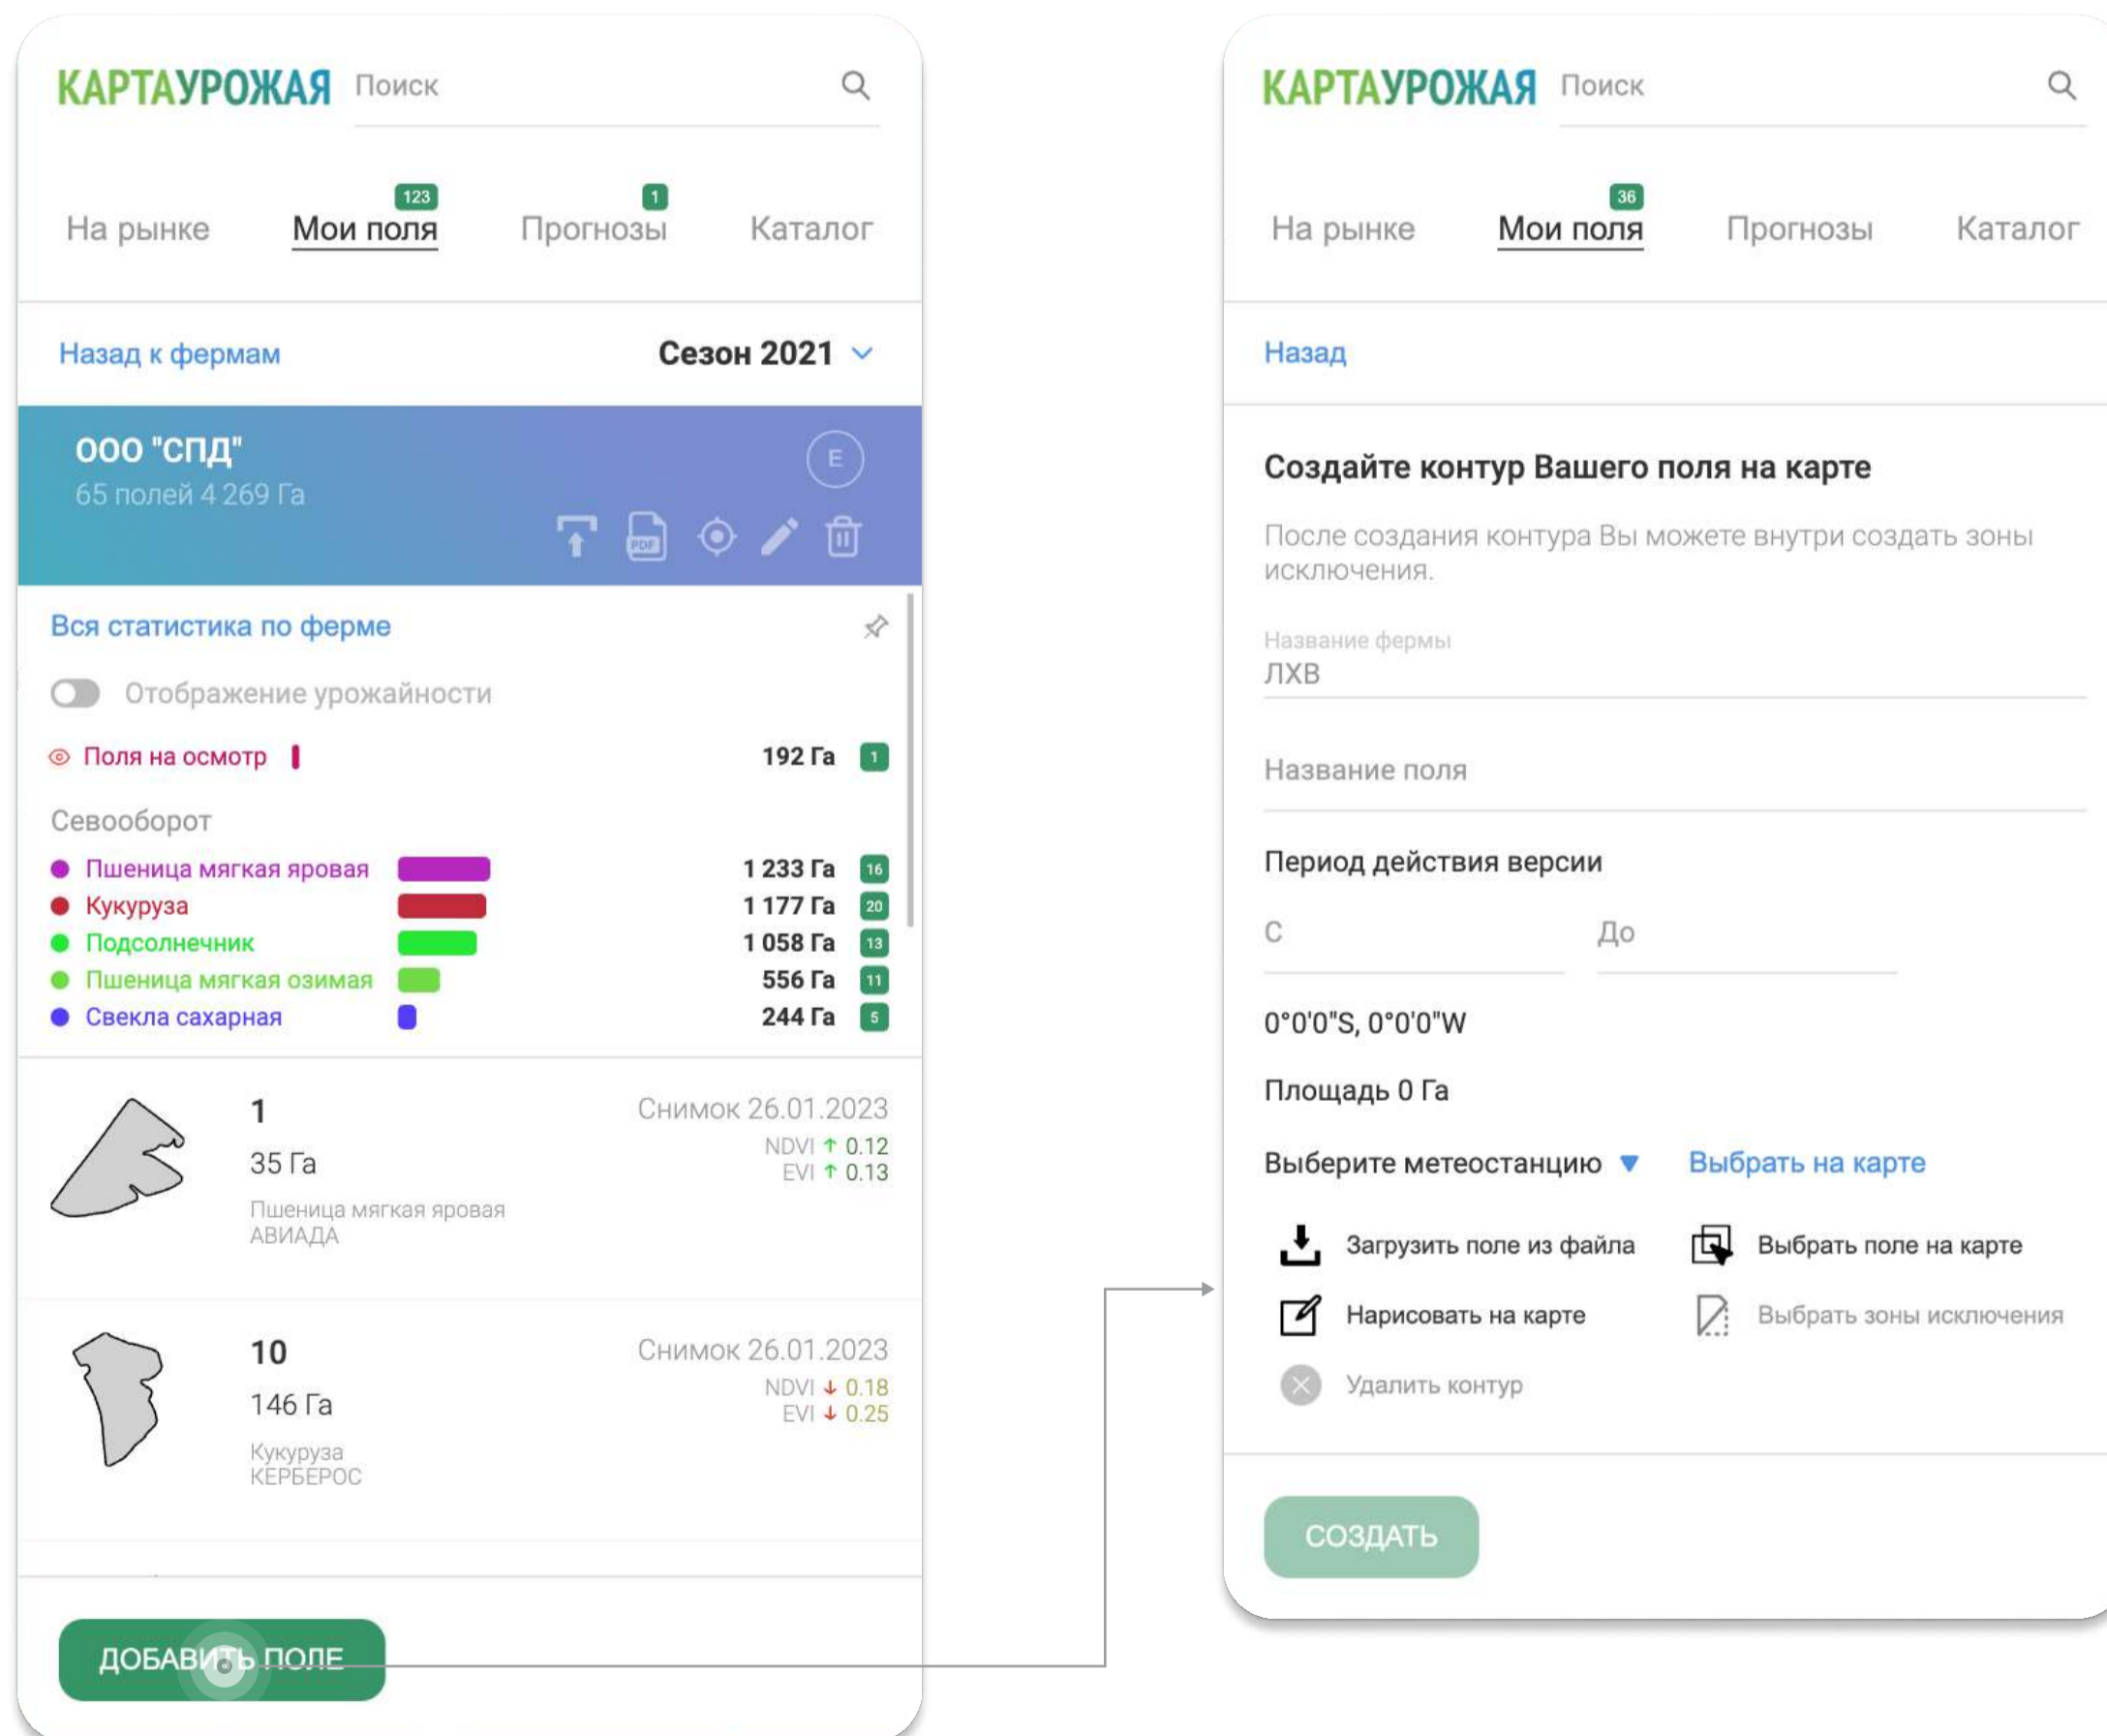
КАРТАУРОЖАЯ Поиск

На рынке 123 Мои поля 1 Прогнозы Каталог

Назад к фермам Сезон 2021

ООО "СПД"
65 полей 4 269 Га
E

PDF

Вся статистика по ферме

Отображение урожайности

Поля на осмотр 192 Га 1

Севооборот

| | | |
|---|---|---|
| Пшеница мягкая яровая | 1 233 Га | 16 |
| Кукуруза | 1 177 Га | 20 |
| Подсолнечник | 1 058 Га | 13 |
| Пшеница мягкая озимая | 556 Га | 11 |
| Свекла сахарная | 244 Га | 5 |

1
35 Га
Пшеница мягкая яровая
АВИАДА
Снимок 26.01.2023
NDVI ↑ 0.12
EVI ↑ 0.13

10
146 Га
Кукуруза
КЕРБЕРОС
Снимок 26.01.2023
NDVI ↓ 0.18
EVI ↓ 0.25

ДОБАВИТЬ ПОЛЕ

КАРТАУРОЖАЯ Поиск

На рынке 36 Мои поля Прогнозы Каталог

Назад

Создайте контур Вашего поля на карте

После создания контура Вы можете внутри создать зоны исключения.

Название фермы
ЛХВ

Название поля

Период действия версии

С До

0°0'0"S, 0°0'0"W

Площадь 0 Га

Выберите метеостанцию Выбрать на карте

Загрузить поле из файла
Выбрать поле на карте
Нарисовать на карте
Выбрать зоны исключения
Удалить контур

СОЗДАТЬ